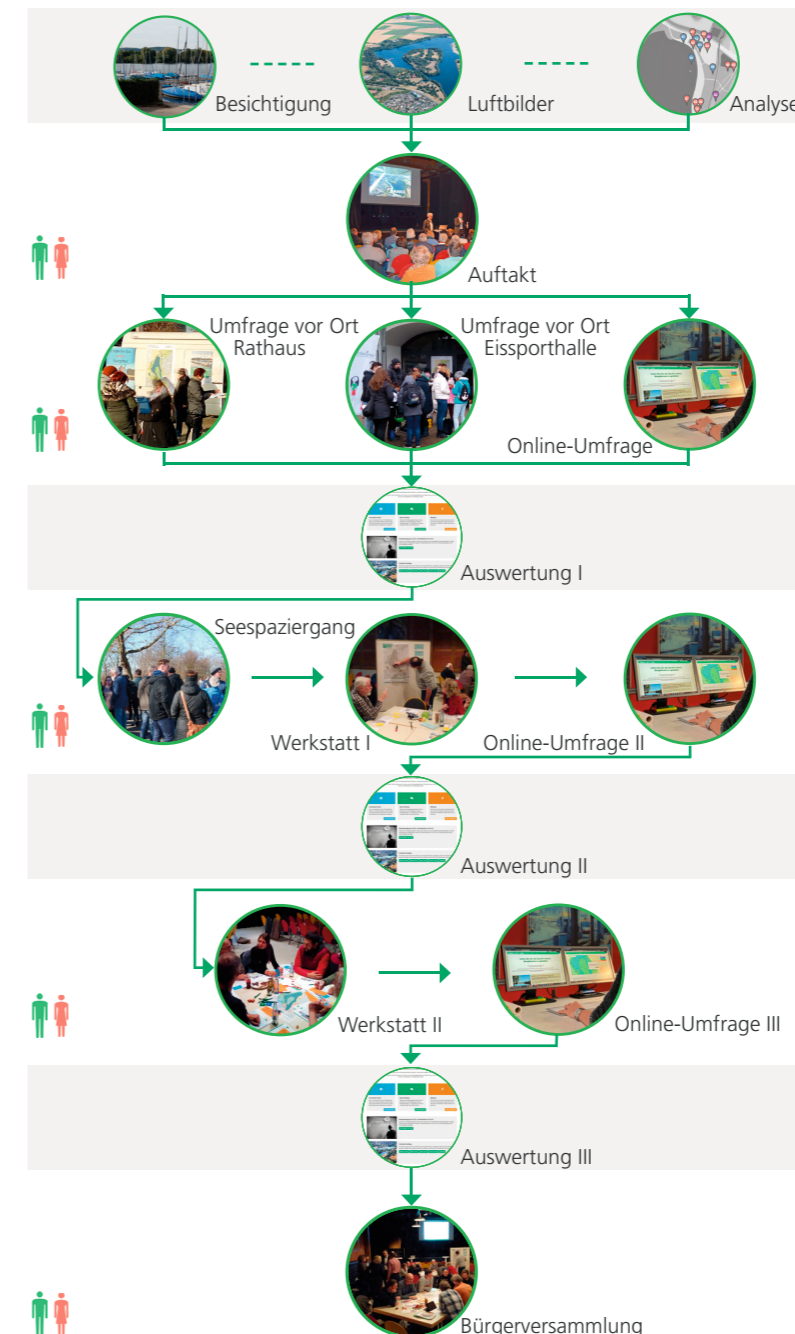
Besichtigung

Luftbilder

Analyse

Auftakt

Umfrage vor Ort Rathaus

Umfrage vor Ort Eissporthalle

Online-Umfrage

Auswertung I

Seespaziergang

Werkstatt I

Online-Umfrage II

Auswertung II

Werkstatt II

Online-Umfrage III

Auswertung III

Bürgerversammlung